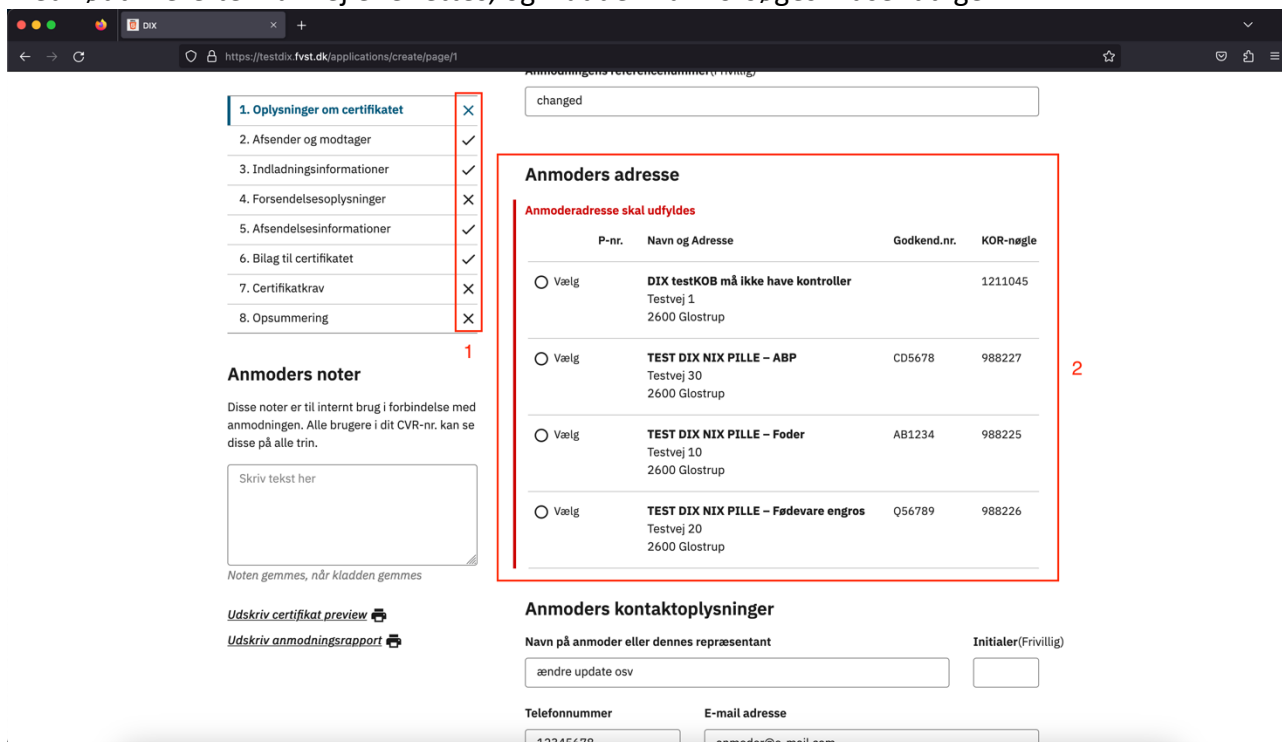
DIX

https://testdix.fvst.dk/applications/create/page/1

1. Oplysninger om certifikatet ✕
2. Afsender og modtager ✓
3. Indladningsinformationer ✓
4. Forsendelsesoplysninger ✕
5. Afsendelsesinformationer ✓
6. Bilag til certifikatet ✓
7. Certifikatkrav ✕
8. Opsummering ✕

1

Anmoders noter

Disse noter er til internt brug i forbindelse med anmodningen. Alle brugere i dit CVR-nr. kan se disse på alle trin.

Skriv tekst her

Noten gemmes, når kladden gemmes

Udskriv certifikat preview

Udskriv anmodningsrapport

Anmodningens referencenummer(Frivillig)

changed

Anmoders adresse

Anmoderadresse skal udfyldes

| | P-nr. | Navn og Adresse | Godkend.nr. | KOR-nøgle |
|---|---|---|---|---|
| Vælg | | DIX testKOB må ikke have kontroller Testvej 1 2600 Glostrup | | 1211045 |
| Vælg | | TEST DIX NIX PILLE – ABP Testvej 30 2600 Glostrup | CD5678 | 988227 |
| Vælg | | TEST DIX NIX PILLE – Foder Testvej 10 2600 Glostrup | AB1234 | 988225 |
| Vælg | | TEST DIX NIX PILLE – Fødevare engros Testvej 20 2600 Glostrup | Q56789 | 988226 |

2

Anmoders kontaktoplysninger

Navn på anmoder eller dennes repræsentant

ændre update osv

Initialer(Frivillig)

Telefonnummer

E-mail adresse

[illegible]

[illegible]